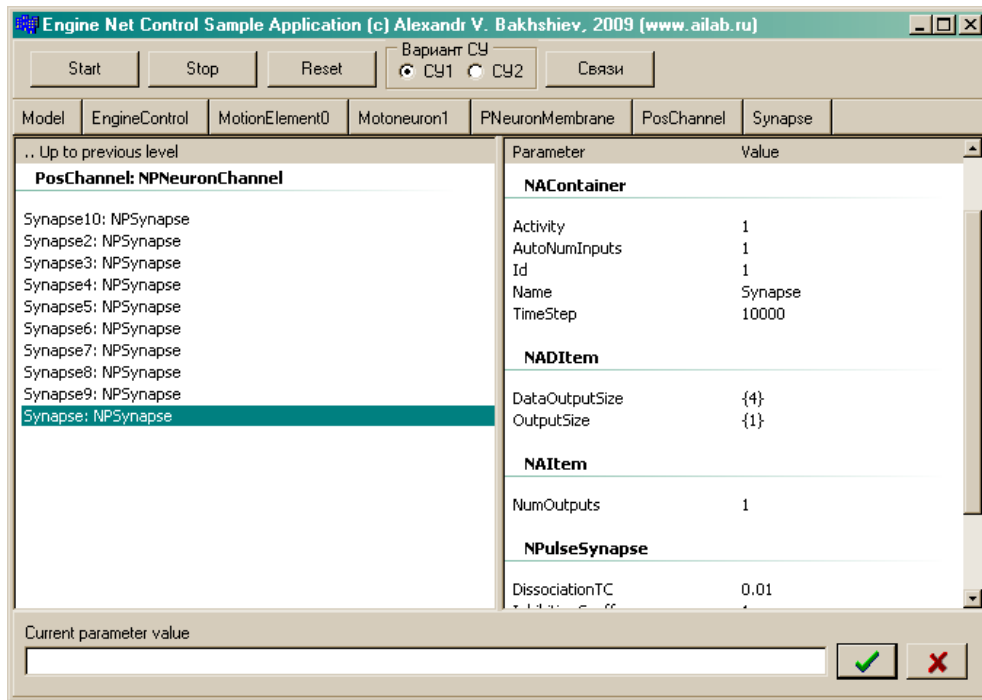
Engine Net Control Sample Application (c) Alexandr V. Bakhshiev, 2009 (www.ailab.ru)

Start | Stop | Reset | Вариант СУ ◉ СУ1 ○ СУ2 | Связи

Model | EngineControl | MotionElement0 | Motoneuron1 | PNeuronMembrane | PosChannel | Synapse

.. Up to previous level
PosChannel: NPNeuronChannel

Synapse10: NPSynapse
Synapse2: NPSynapse
Synapse3: NPSynapse
Synapse4: NPSynapse
Synapse5: NPSynapse
Synapse6: NPSynapse
Synapse7: NPSynapse
Synapse8: NPSynapse
Synapse9: NPSynapse
Synapse: NPSynapse

| Parameter | Value |
|---|---|
| NAContainer | |
| Activity | 1 |
| AutoNumInputs | 1 |
| Id | 1 |
| Name | Synapse |
| TimeStep | 10000 |
| NADItem | |
| DataOutputSize | {4} |
| OutputSize | {1} |
| NAItem | |
| NumOutputs | 1 |
| NPulseSynapse | |
| DissociationTC | 0.01 |
| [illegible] | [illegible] |

Current parameter value